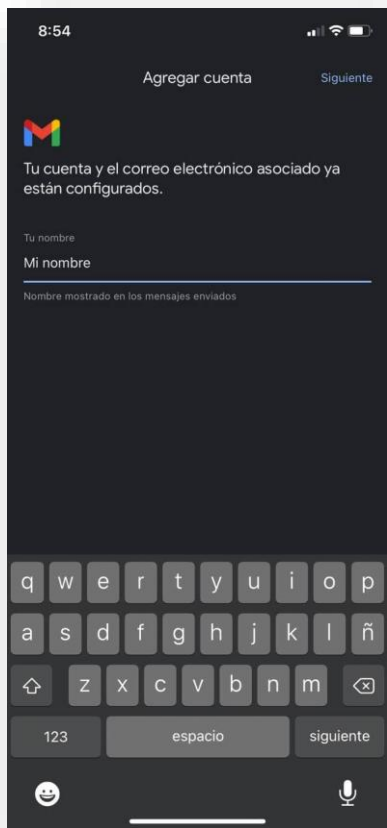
8:54

Agregar cuenta

Siguiente

Tu cuenta y el correo electrónico asociado ya están configurados.

Tu nombre

Mi nombre

Nombre mostrado en los mensajes enviados

q w e r t y u i o p

a s d f g h j k l ñ

z x c v b n m

123

espacio

siguiente